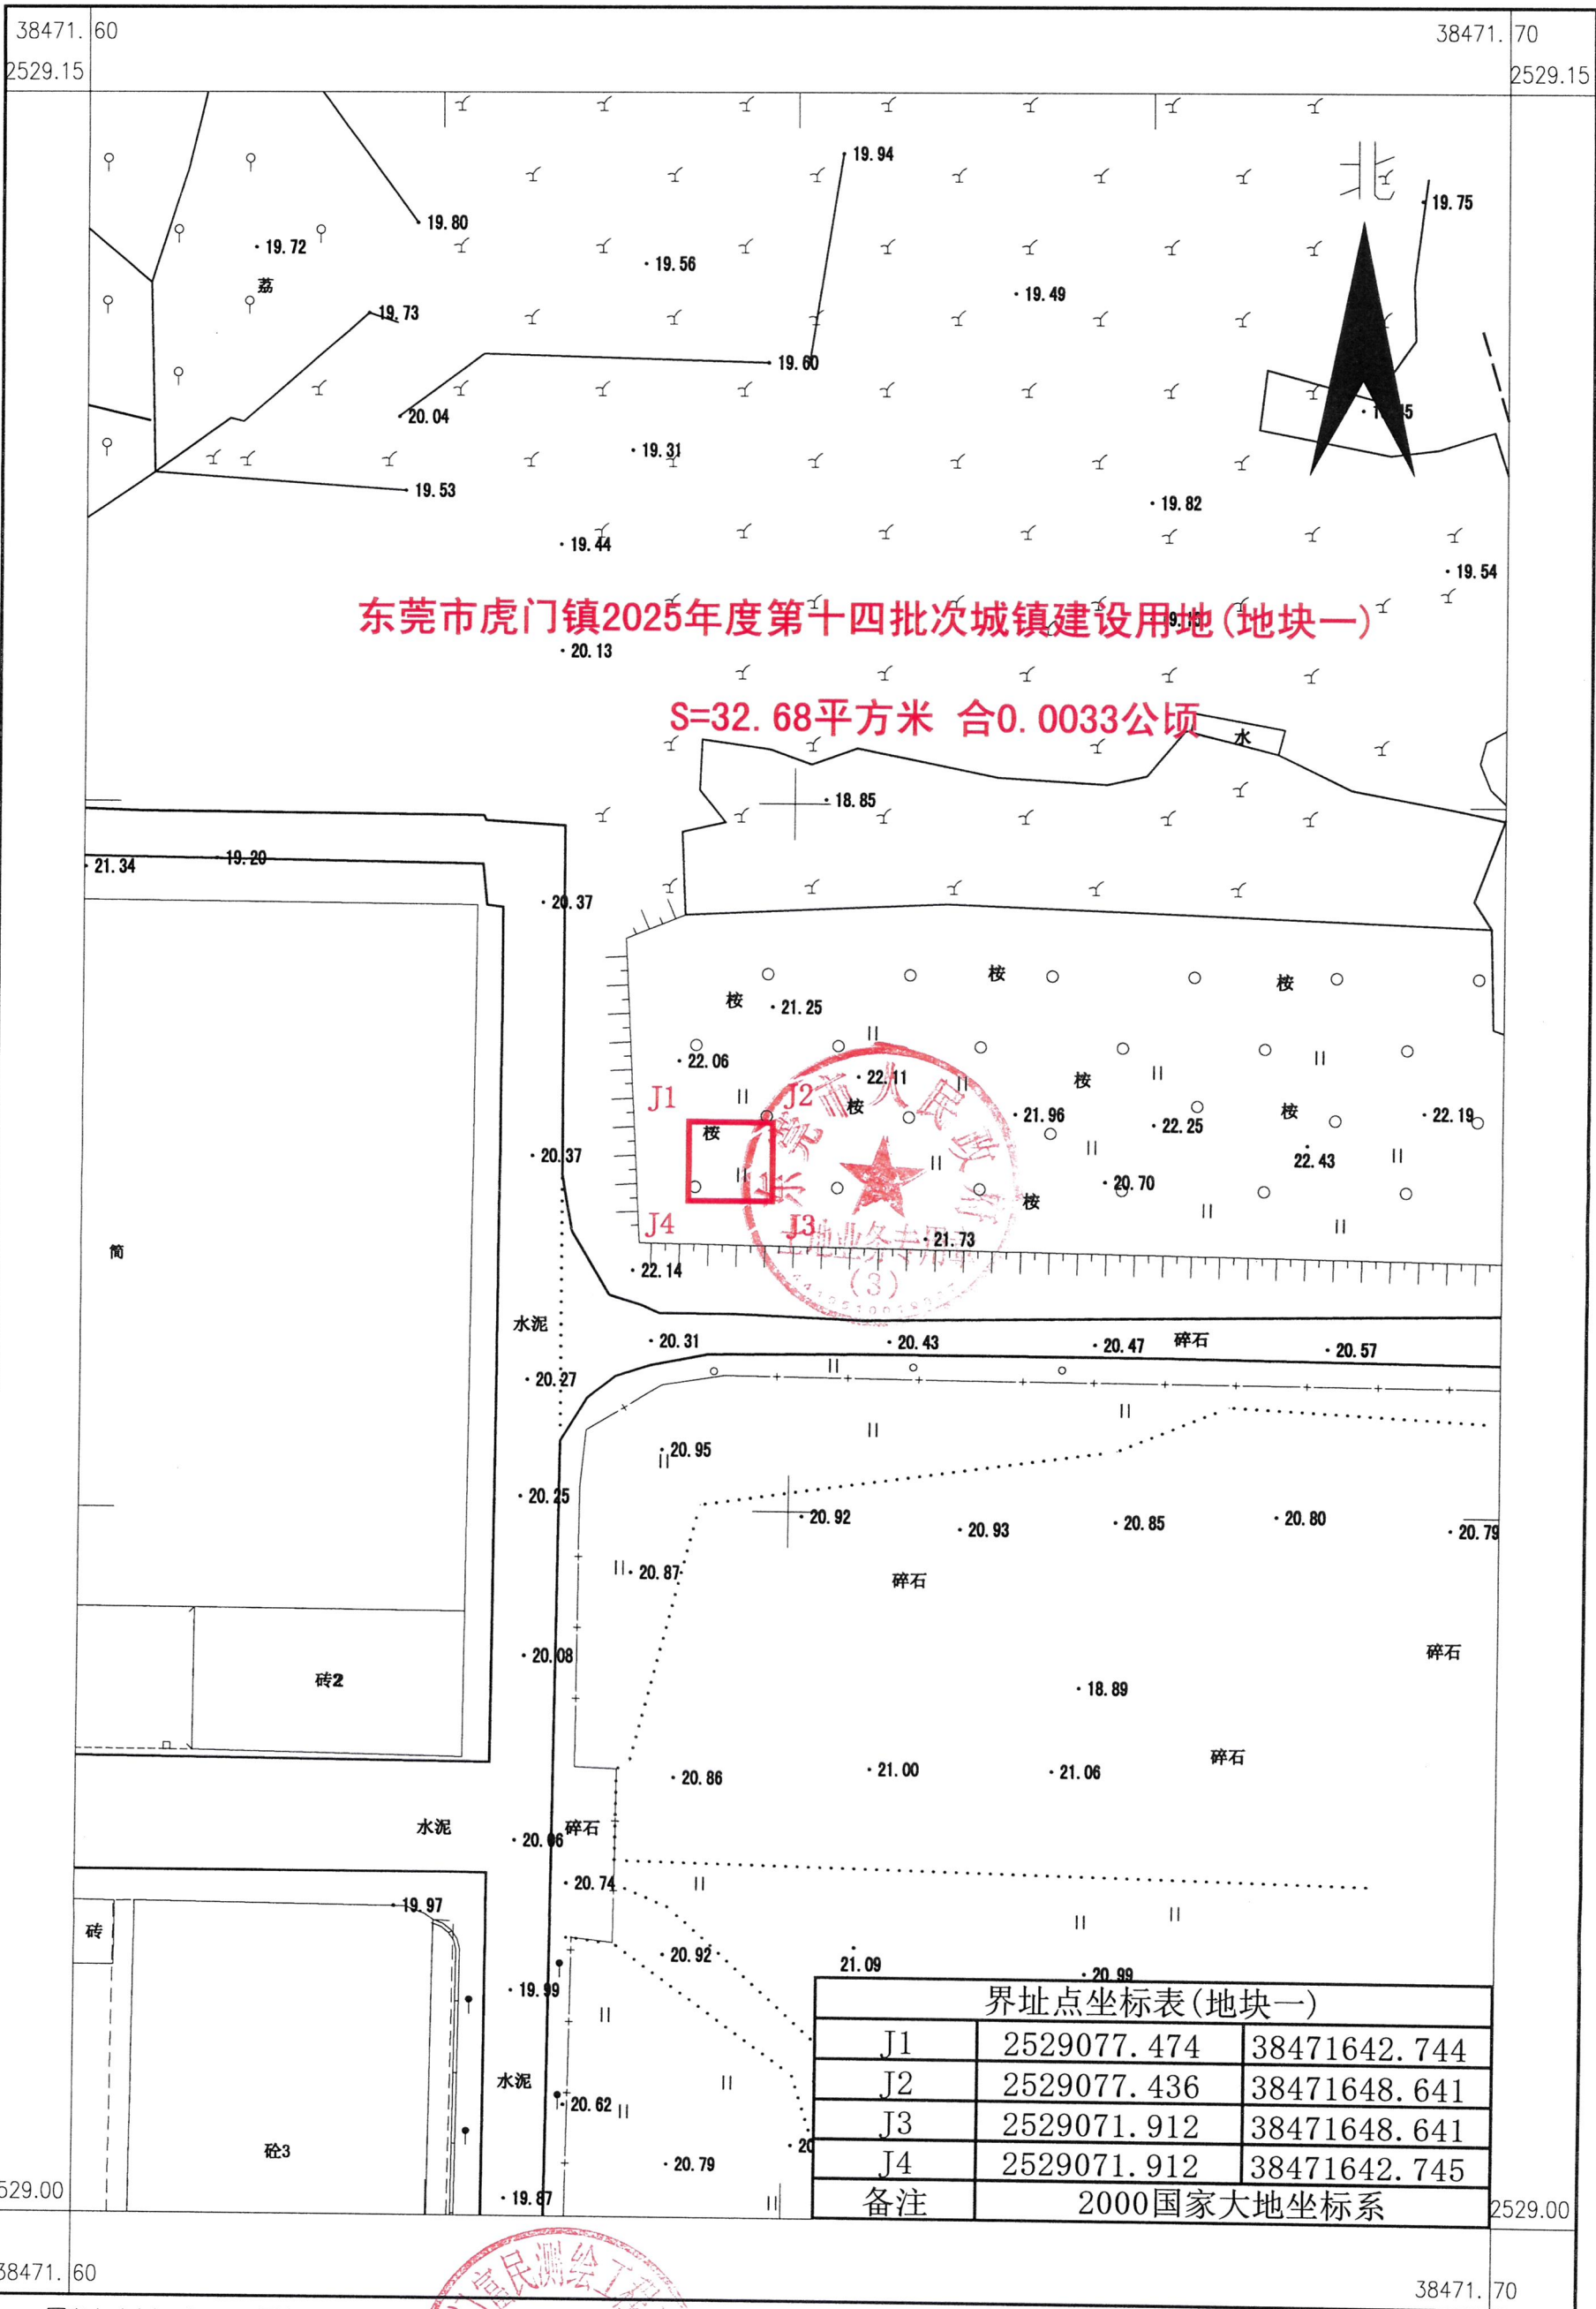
38471.60
2529.15
38471.70
2529.15

北

19.94
19.75
19.80
19.72
19.56
荔
19.49
19.73
19.60
20.04
19.31
19.53
19.82
19.44
19.54

东莞市虎门镇2025年度第十四批次城镇建设用地(地块一)

20.13

S=32.68平方米 合0.0033公顷

水
18.85
21.34
19.20
20.37
桉
21.25
桉
桉
22.06
22.11
J1
J2
桉
21.96
桉
22.25
桉
22.19
20.37
桉
22.43
20.70
桉
J4
J3
21.73
东莞市人民政府
土地业务专用章
(3)
简
22.14
水泥
20.31
20.43
20.47
碎石
20.57
20.27
20.95
20.25
20.92
20.93
20.85
20.80
20.79
20.87
碎石
20.08
碎石
砖2
18.89
20.86
21.00
21.06
碎石
水泥
20.06
碎石
20.74
19.97
砖
20.92
21.09
20.99
19.99
水泥
20.62
砼3
20.79
19.87
529.00
2529.00
38471.60
38471.70

界址点坐标表(地块一)

| J1 | 2529077.474 | 38471642.744 |
|---|---|---|
| J2 | 2529077.436 | 38471648.641 |
| J3 | 2529071.912 | 38471648.641 |
| J4 | 2529071.912 | 38471642.745 |
| 备注 | 2000国家大地坐标系 | |

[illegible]信民测绘工程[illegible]